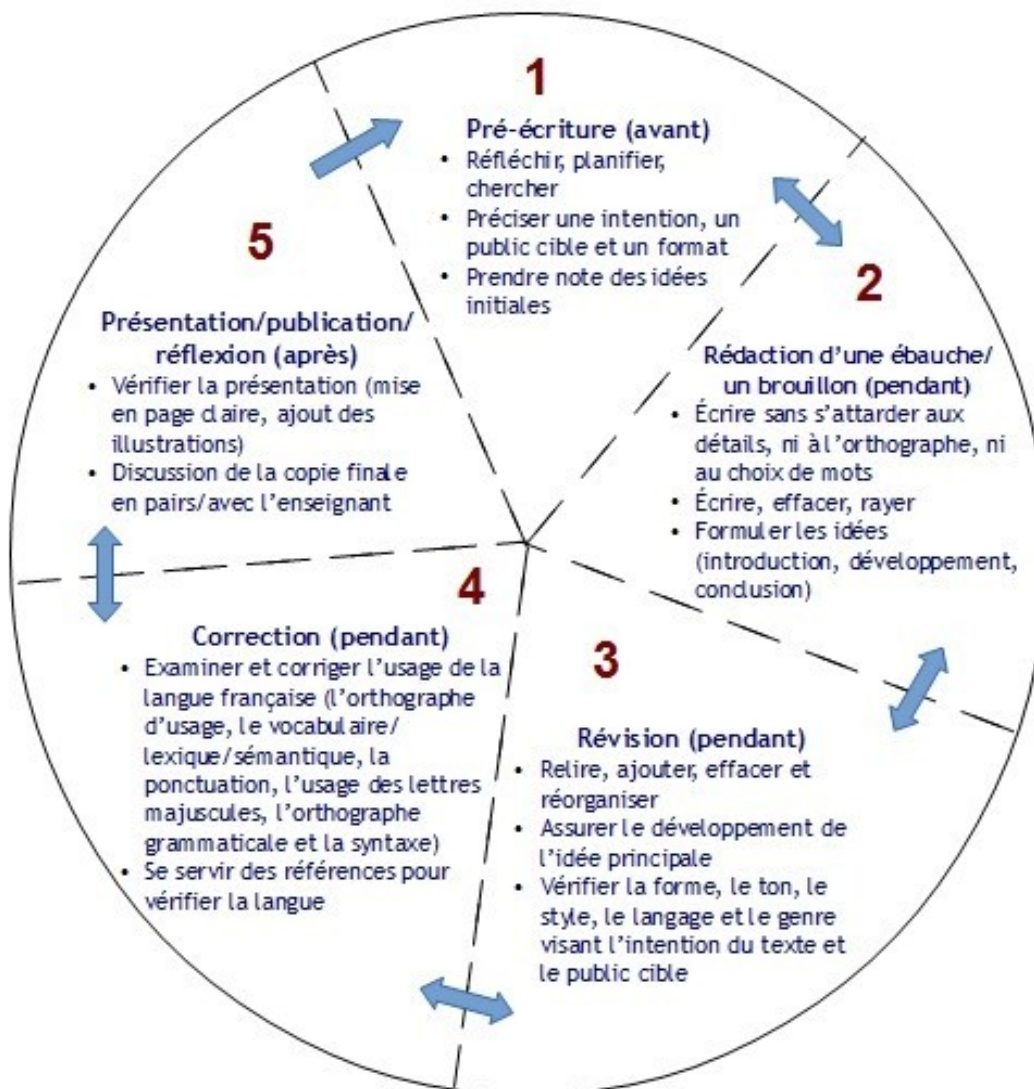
1

Pré-écriture (avant)
• Réfléchir, planifier, chercher
• Préciser une intention, un public cible et un format
• Prendre note des idées initiales

2

Rédaction d'une ébauche/ un brouillon (pendant)
• Écrire sans s'attarder aux détails, ni à l'orthographe, ni au choix de mots
• Écrire, effacer, rayer
• Formuler les idées (introduction, développement, conclusion)

3

Révision (pendant)
• Relire, ajouter, effacer et réorganiser
• Assurer le développement de l'idée principale
• Vérifier la forme, le ton, le style, le langage et le genre visant l'intention du texte et le public cible

4

Correction (pendant)
• Examiner et corriger l'usage de la langue française (l'orthographe d'usage, le vocabulaire/ lexique/sémantique, la ponctuation, l'usage des lettres majuscules, l'orthographe grammaticale et la syntaxe)
• Se servir des références pour vérifier la langue

5

Présentation/publication/ réflexion (après)
• Vérifier la présentation (mise en page claire, ajout des illustrations)
• Discussion de la copie finale en pairs/avec l'enseignant